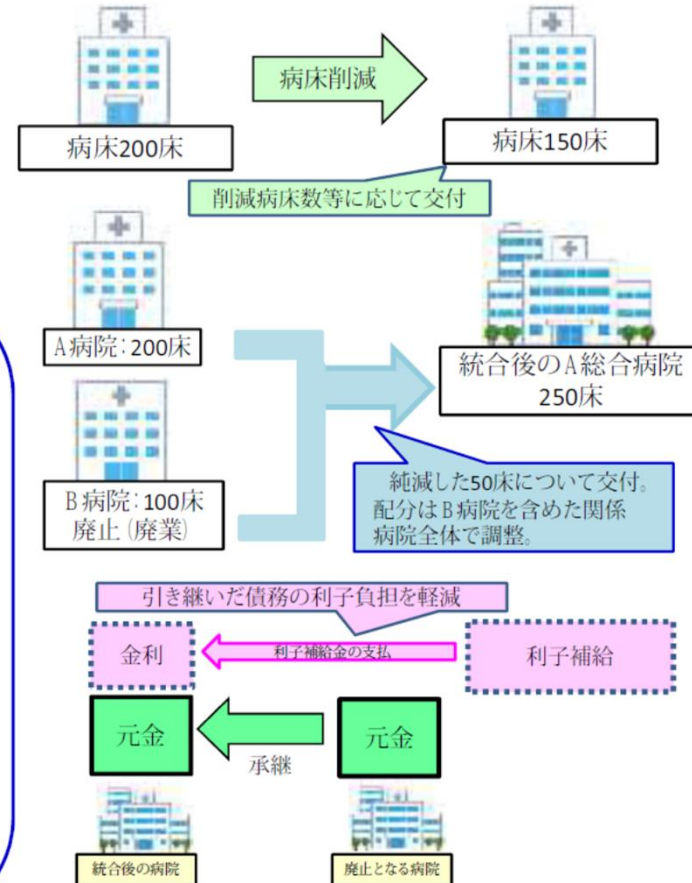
病床削減

病床200床

病床150床

削減病床数等に応じて交付

A病院：200床

B病院：100床
廃止（廃業）

統合後のA総合病院
250床

純減した50床について交付。
配分はB病院を含めた関係病院全体で調整。

引き継いだ債務の利子負担を軽減

金利

利子補給金の支払

利子補給

元金

承継

元金

統合後の病院

廃止となる病院